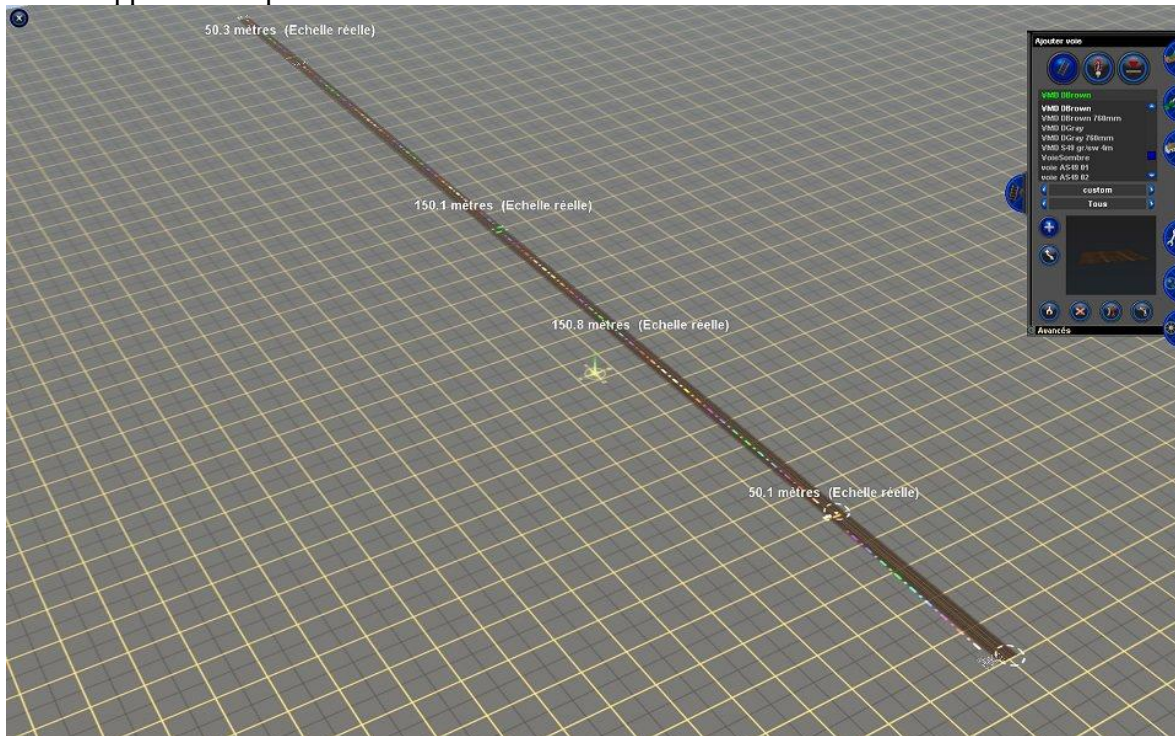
50.3 mètres (Echelle réelle)

150.1 mètres (Echelle réelle)

150.8 mètres (Echelle réelle)

50.1 mètres (Echelle réelle)

Ajouter voie

VMD DBrown

VMD DBrown
VMD DBrown 760mm
VMD DGray
VMD DGray 760mm
VMD S49 gr/sw 4m
VoieSombre
voie AS49 01
voie AS49 02

custom

Tous

Avancés